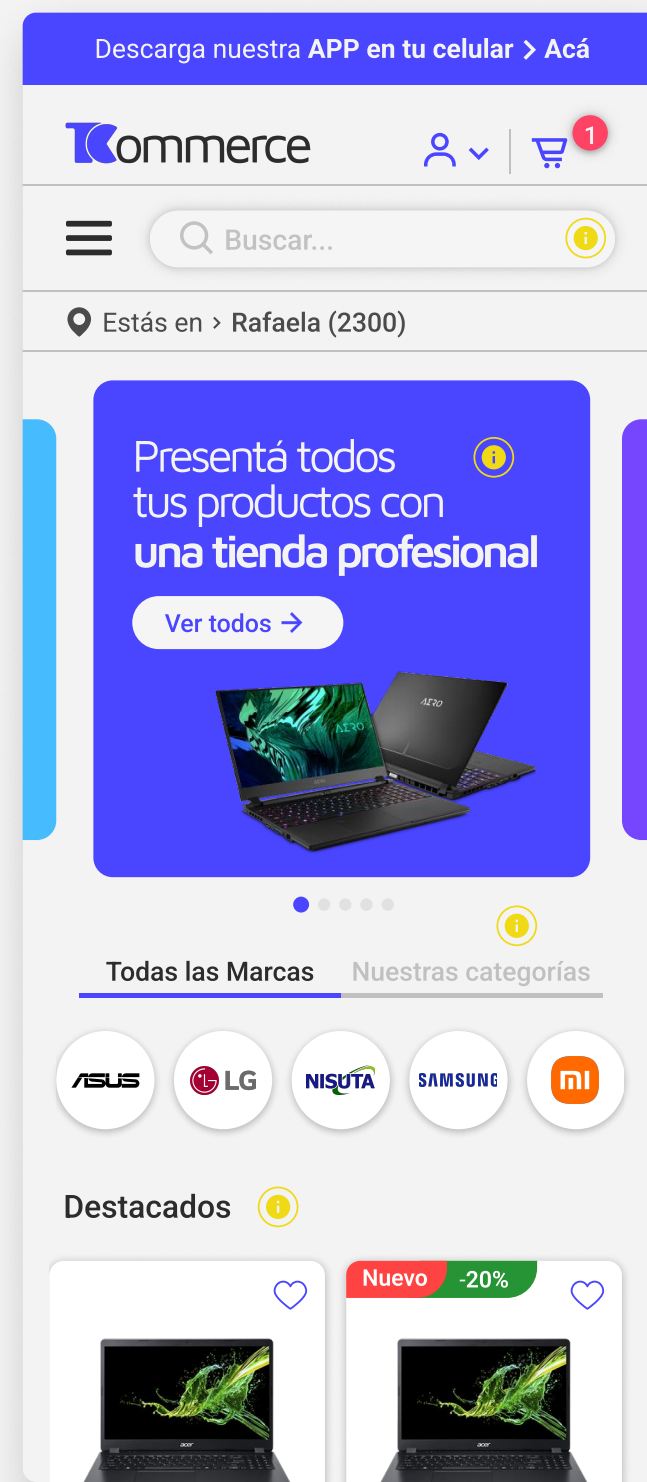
Descarga nuestra APP en tu celular > Acá

Kommerce

1

Buscar...

Estás en > Rafaela (2300)

Presentá todos tus productos con una tienda profesional

Ver todos →

AERO

Todas las Marcas

Nuestras categorías

ASUS

LG

NISUTA

SAMSUNG

mi

Destacados

Nuevo

-20%